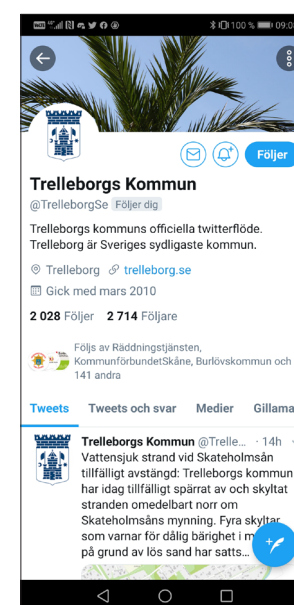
100 % 09:0

Följer

Trelleborgs Kommun
@TrelleborgSe Följer dig

Trelleborgs kommuns officiella twitterflöde. Trelleborg är Sveriges sydligaste kommun.

Trelleborg trelleborg.se
Gick med mars 2010

2 028 Följer 2 714 Följare

Följs av Räddningstjänsten, KommunförbundetSkåne, Burlövskommun och 141 andra

Tweets Tweets och svar Medier Gillama

Trelleborgs Kommun @Trelle... · 14h
Vattensjuk strand vid Skateholmsån tillfälligt avstängd: Trelleborgs kommun har idag tillfälligt spärrat av och skyltat stranden omedelbart norr om Skateholmsåns mynning. Fyra skyltar som varnar för dålig bärighet i m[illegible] på grund av lös sand har satts...